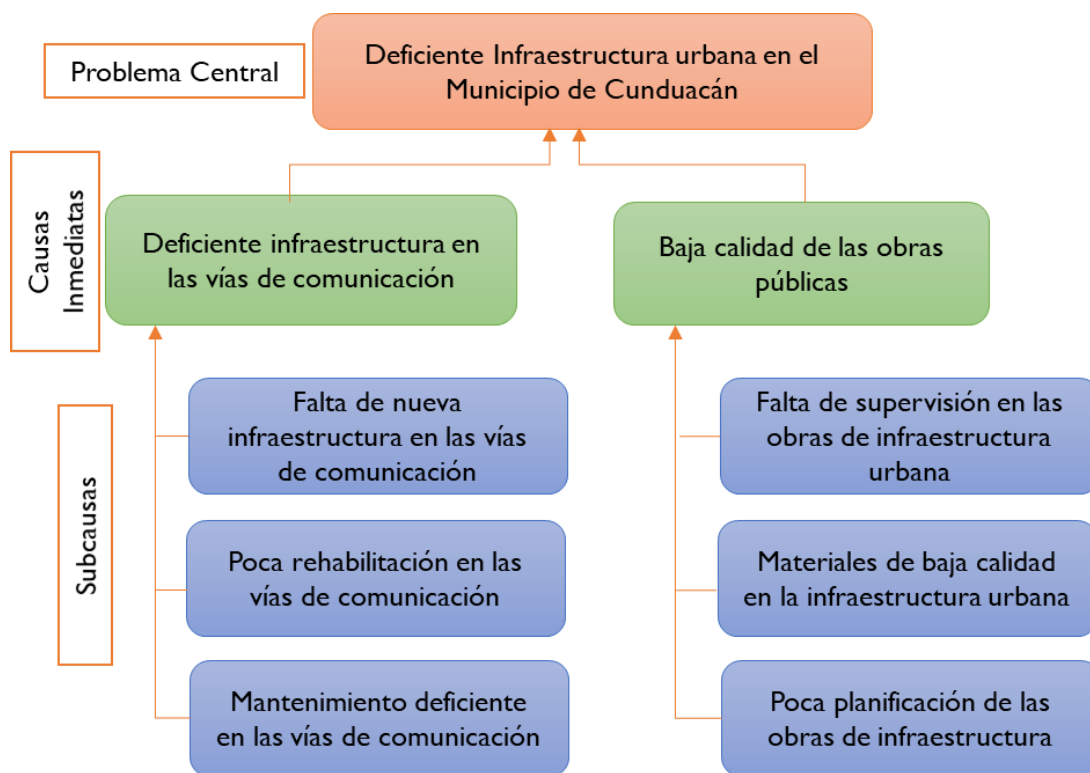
Problema Central

Deficiente Infraestructura urbana en el Municipio de Cunduacán

Causas Inmediatas

Deficiente infraestructura en las vías de comunicación

Baja calidad de las obras públicas

Subcausas

Falta de nueva infraestructura en las vías de comunicación

Poca rehabilitación en las vías de comunicación

Mantenimiento deficiente en las vías de comunicación

Falta de supervisión en las obras de infraestructura urbana

Materiales de baja calidad en la infraestructura urbana

Poca planificación de las obras de infraestructura